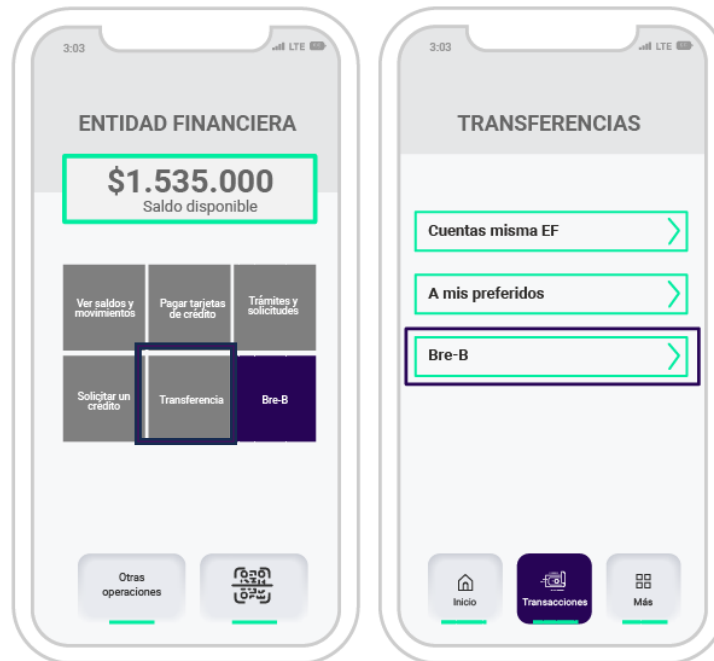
3:03
LTE

ENTIDAD FINANCIERA

$1.535.000
Saldo disponible

Ver saldos y movimientos
Pagar tarjetas de crédito
Trámites y solicitudes
Solicitar un crédito
Transferencia
Bre-B

Otras operaciones

3:03
LTE

TRANSFERENCIAS

Cuentas misma EF
A mis preferidos
Bre-B

Inicio
Transacciones
Más